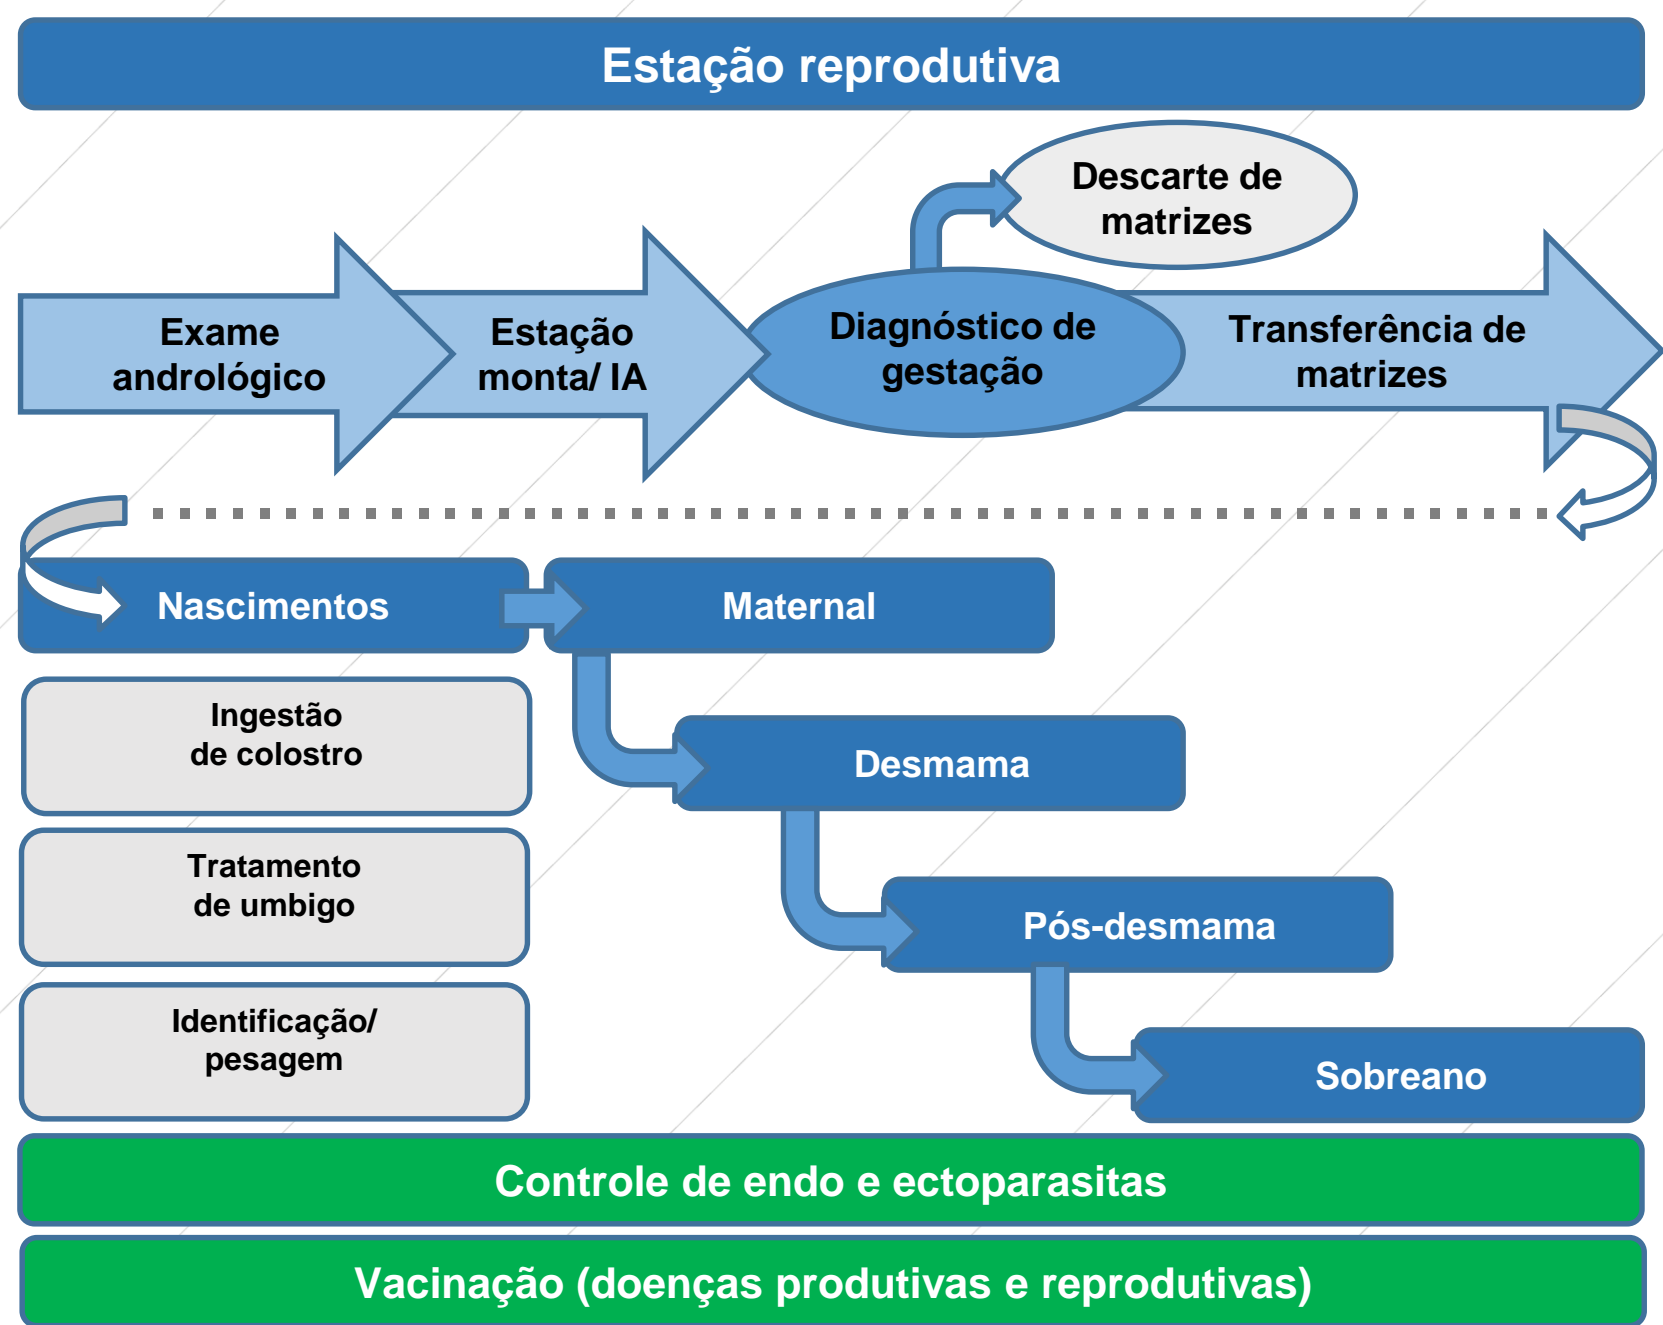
Estação reprodutiva

Descarte de matrizes

Exame andrológico

Estação monta/ IA

Diagnóstico de gestação

Transferência de matrizes

Nascimentos

Maternal

Ingestão de colostro

Desmama

Tratamento de umbigo

Pós-desmama

Identificação/ pesagem

Sobreano

Controle de endo e ectoparasitas

Vacinação (doenças produtivas e reprodutivas)